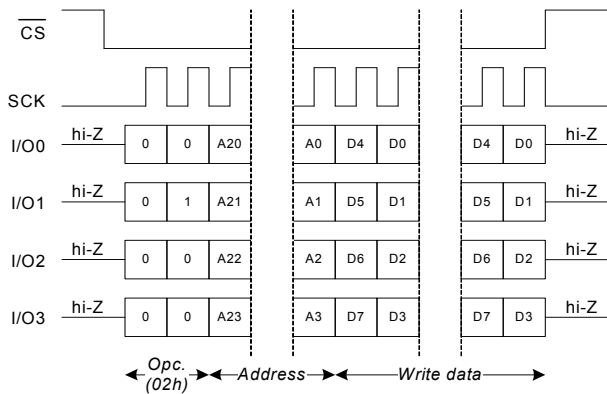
$\overline{CS}$

SCK

I/O0 hi-Z 0 0 A20 A0 D4 D0 D4 D0 hi-Z

I/O1 hi-Z 0 1 A21 A1 D5 D1 D5 D1 hi-Z

I/O2 hi-Z 0 0 A22 A2 D6 D2 D6 D2 hi-Z

I/O3 hi-Z 0 0 A23 A3 D7 D3 D7 D3 hi-Z

Opc. (02h) Address Write data